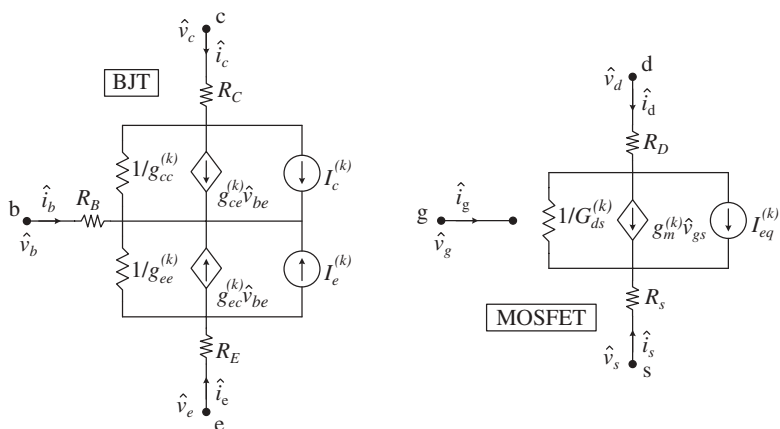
$\hat{v}_c$ c
$\hat{i}_c$
BJT
$R_C$
$1/g_{cc}^{(k)}$
$g_{ce}^{(k)}\hat{v}_{be}$
$I_c^{(k)}$
b $\hat{i}_b$ $R_B$
$\hat{v}_b$
$1/g_{ee}^{(k)}$
$g_{ec}^{(k)}\hat{v}_{be}$
$I_e^{(k)}$
$R_E$
$\hat{i}_e$
$\hat{v}_e$
e

$\hat{v}_d$ d
$\hat{i}_d$
$R_D$
g $\hat{i}_g$
$\hat{v}_g$
$1/G_{ds}^{(k)}$
$g_m^{(k)}\hat{v}_{gs}$
$I_{eq}^{(k)}$
$R_s$
MOSFET
$\hat{i}_s$
$\hat{v}_s$ s